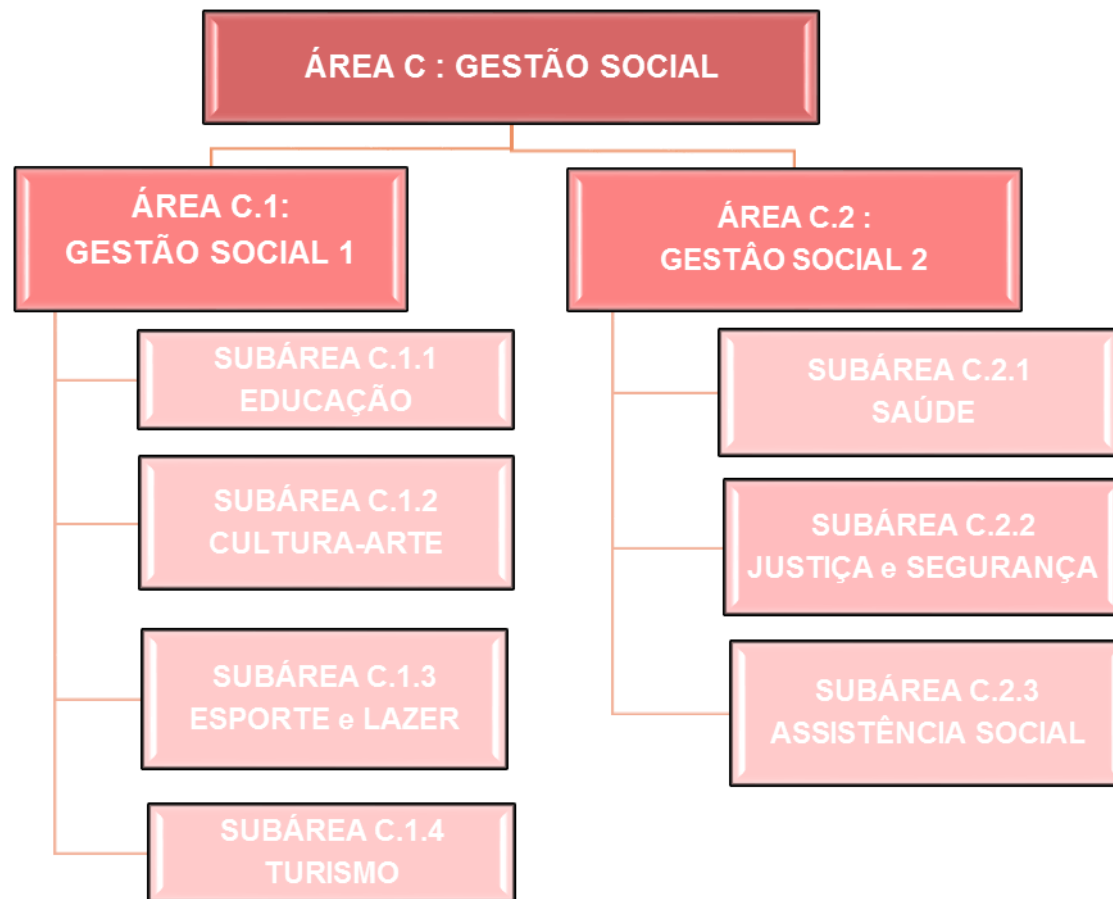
ÁREA C : GESTÃO SOCIAL

ÁREA C.1:
GESTÃO SOCIAL 1

SUBÁREA C.1.1
EDUCAÇÃO

SUBÁREA C.1.2
CULTURA-ARTE

SUBÁREA C.1.3
ESPORTE e LAZER

SUBÁREA C.1.4
TURISMO

ÁREA C.2 :
GESTÂO SOCIAL 2

SUBÁREA C.2.1
SAÚDE

SUBÁREA C.2.2
JUSTIÇA e SEGURANÇA

SUBÁREA C.2.3
ASSISTÊNCIA SOCIAL